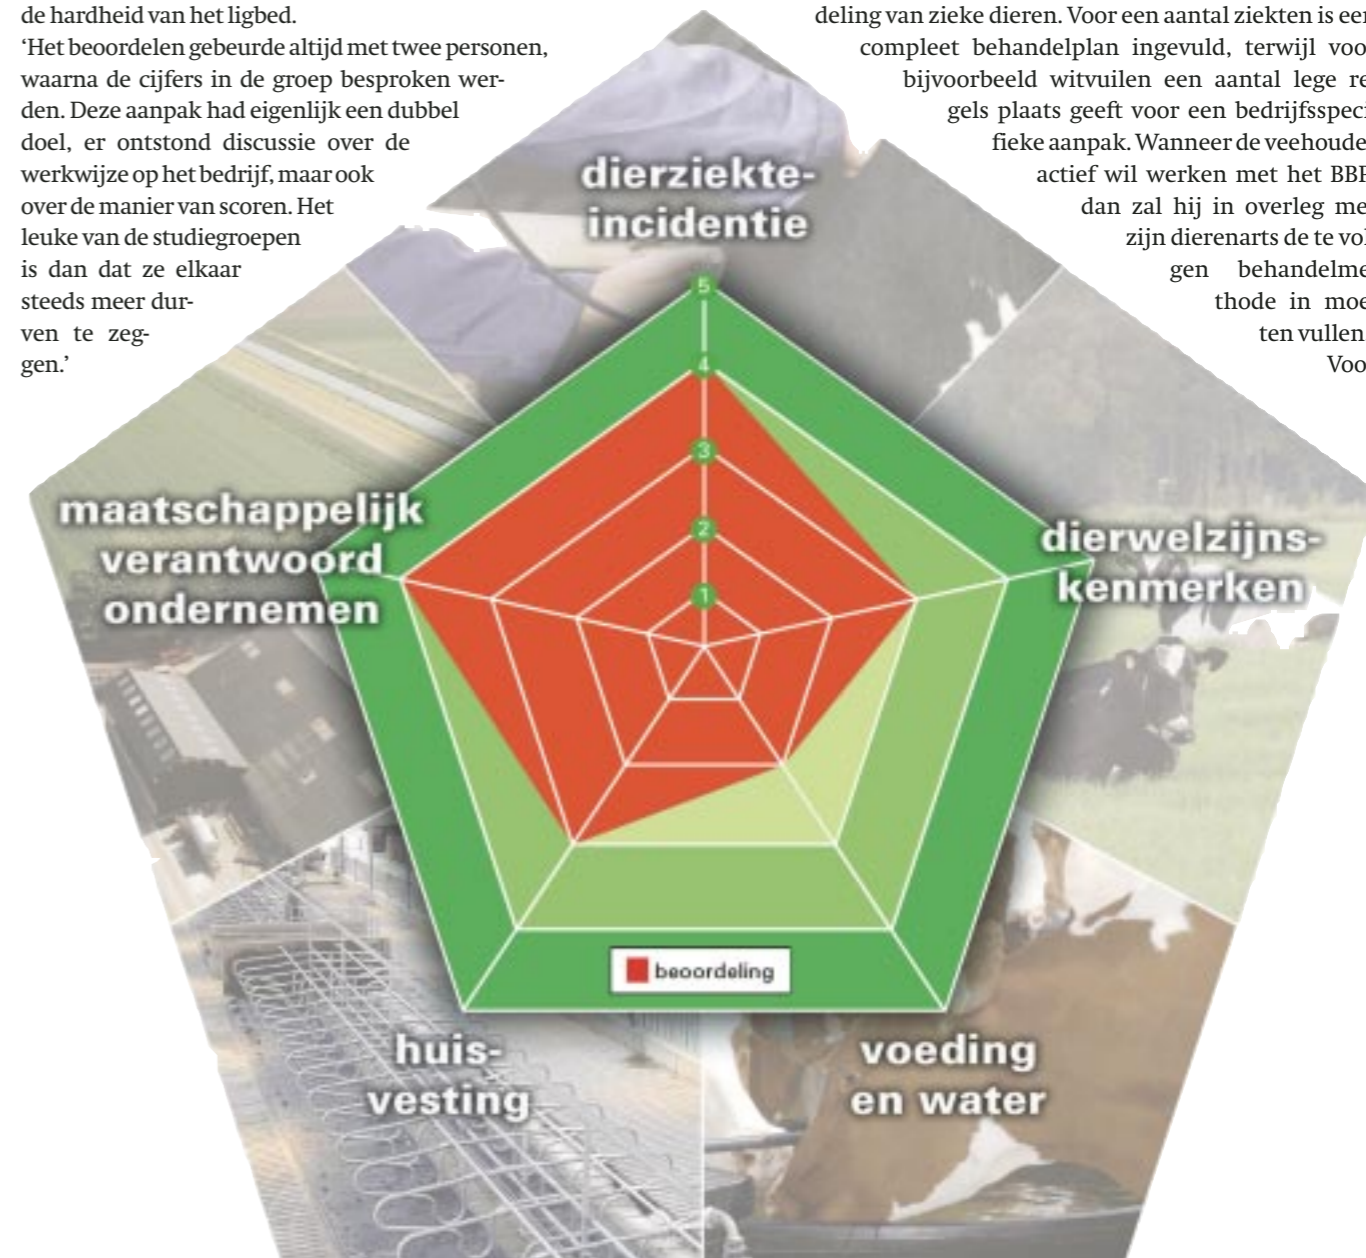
de hardheid van het ligbed.
'Het beoordelen gebeurde altijd met twee personen, waarna de cijfers in de groep besproken werden. Deze aanpak had eigenlijk een dubbel doel, er ontstond discussie over de werkwijze op het bedrijf, maar ook over de manier van scoren. Het leuke van de studiegroepen is dan dat ze elkaar steeds meer durven te zeggen.'

deling van zieke dieren. Voor een aantal ziekten is een compleet behandelplan ingevuld, terwijl voo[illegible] bijvoorbeeld witvuilen een aantal lege re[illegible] gels plaats geeft voor een bedrijfsspeci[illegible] fieke aanpak. Wanneer de veehoude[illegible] actief wil werken met het BBF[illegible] dan zal hij in overleg me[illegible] zijn dierenarts de te vol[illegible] gen behandelme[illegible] thode in moe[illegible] ten vullen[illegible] Voo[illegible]

dierziekte-incidentie

5
4
3
2
1

maatschappelijk verantwoord ondernemen

dierwelzijns-kenmerken

beoordeling

huis-vesting

voeding en water